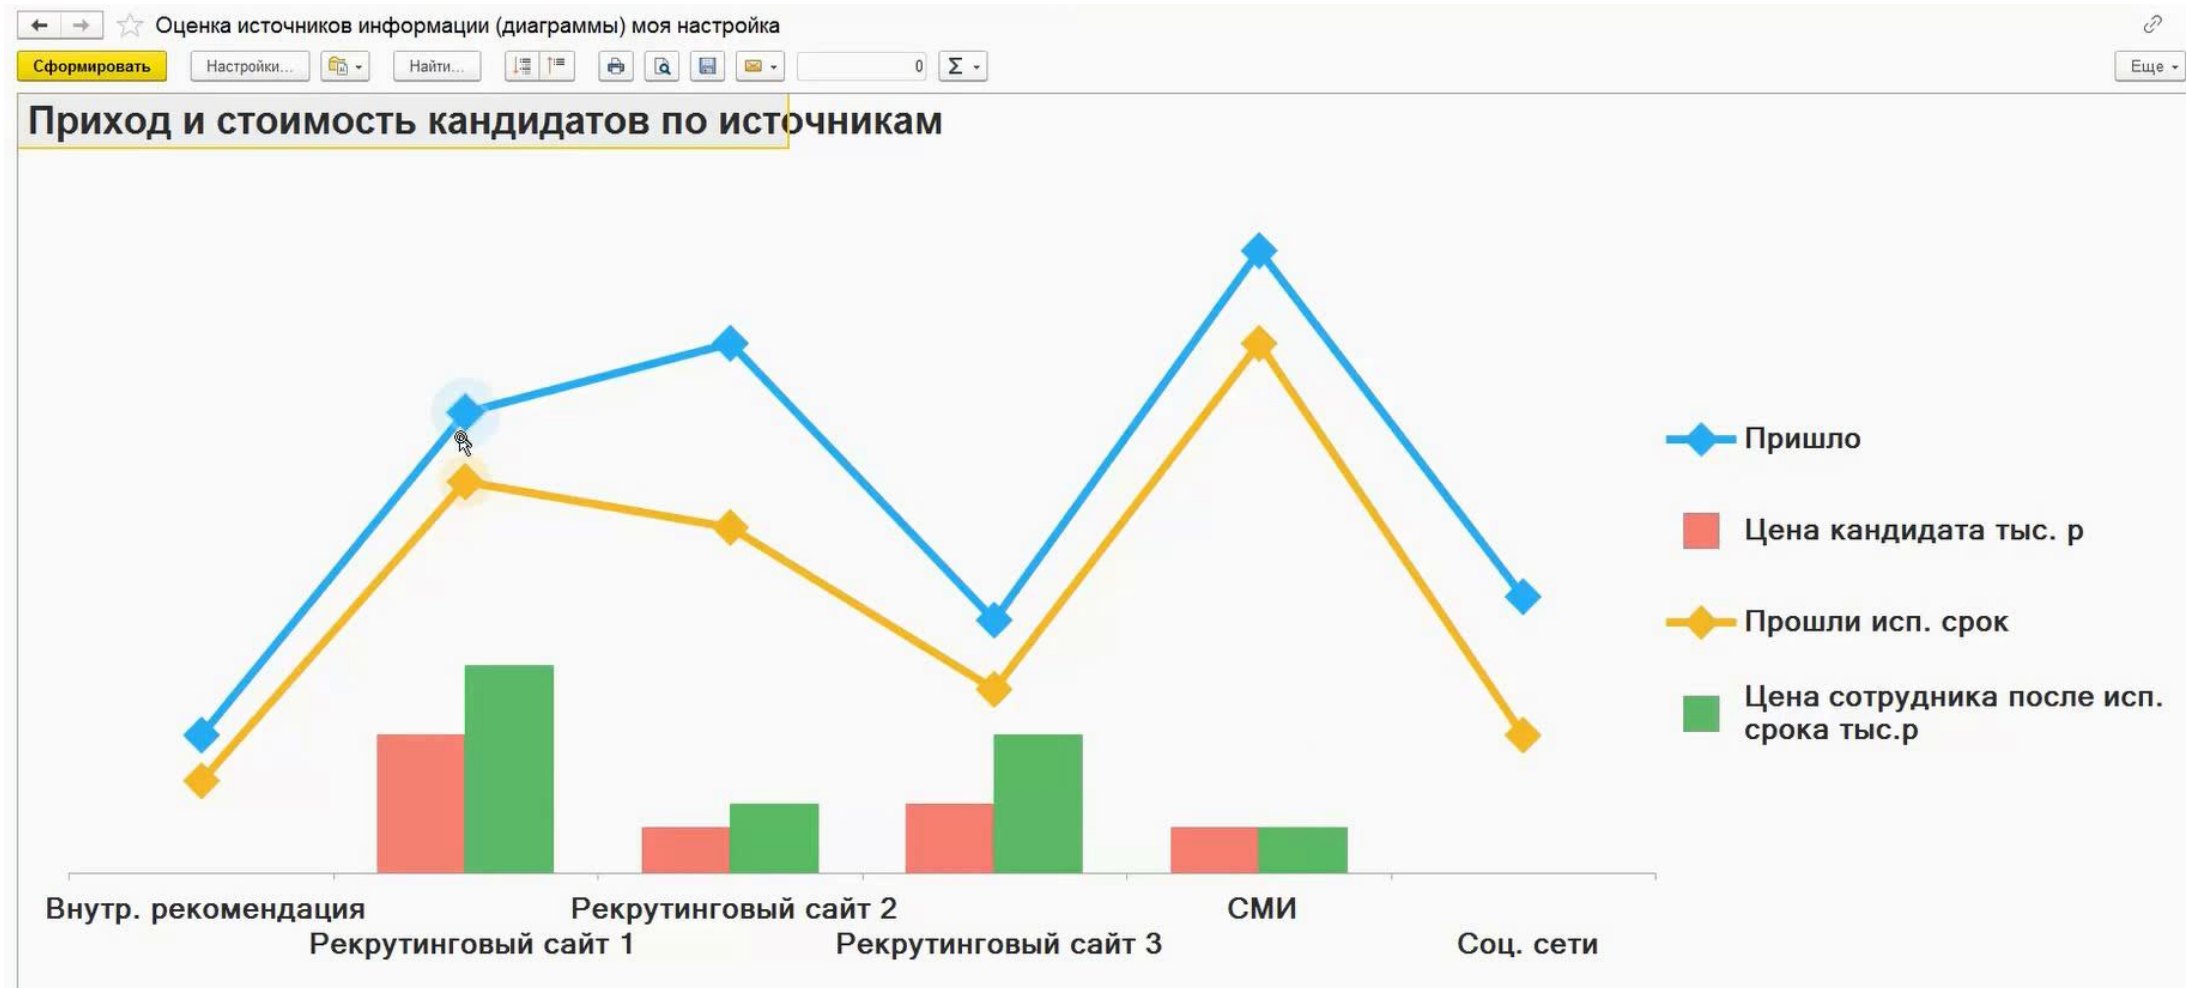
Оценка источников информации (диаграммы) моя настройка

Сформировать
Настройки...
Найти...
0
Σ
Еще

Приход и стоимость кандидатов по источникам

Пришло
Цена кандидата тыс. р
Прошли исп. срок
Цена сотрудника после исп. срока тыс.р

Внутр. рекомендация
Рекрутинговый сайт 1
Рекрутинговый сайт 2
Рекрутинговый сайт 3
СМИ
Соц. сети